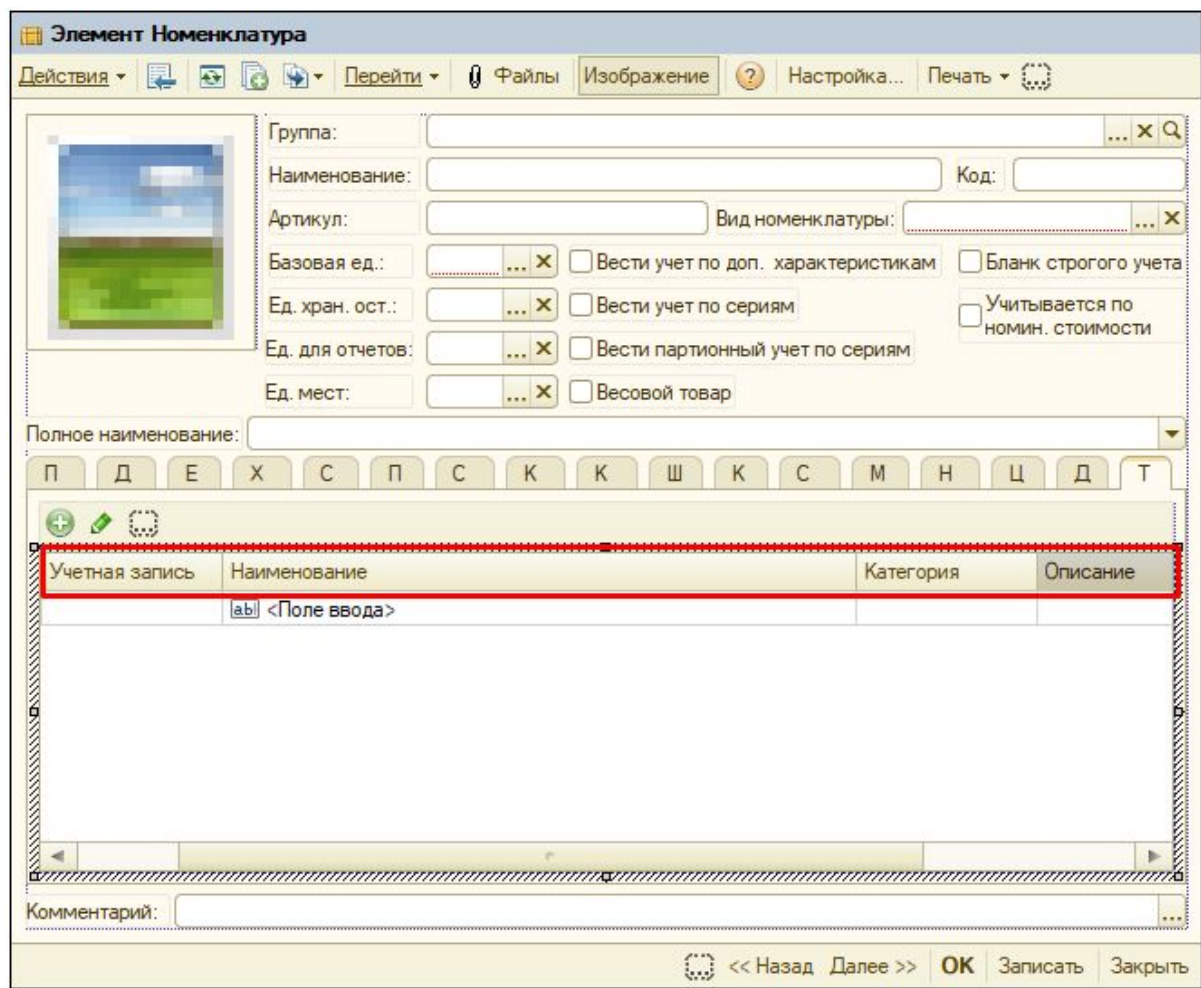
Элемент Номенклатура

Действия ▾ Перейти ▾ Файлы Изображение Настройка... Печать ▾

Группа:
Наименование: Код:
Артикул: Вид номенклатуры:
Базовая ед.: Вести учет по доп. характеристикам Бланк строгого учета
Ед. хран. ост.: Вести учет по сериям Учитывается по номин. стоимости
Ед. для отчетов: Вести партионный учет по сериям
Ед. мест: Весовой товар
Полное наименование:

П Д Е Х С П С К К Ш К С М Н Ц Д Т

| Учетная запись | Наименование | Категория | Описание |
|---|---|---|---|
| | <Поле ввода> | | |

Комментарий:

<< Назад Далее >> OK Записать Закрыть